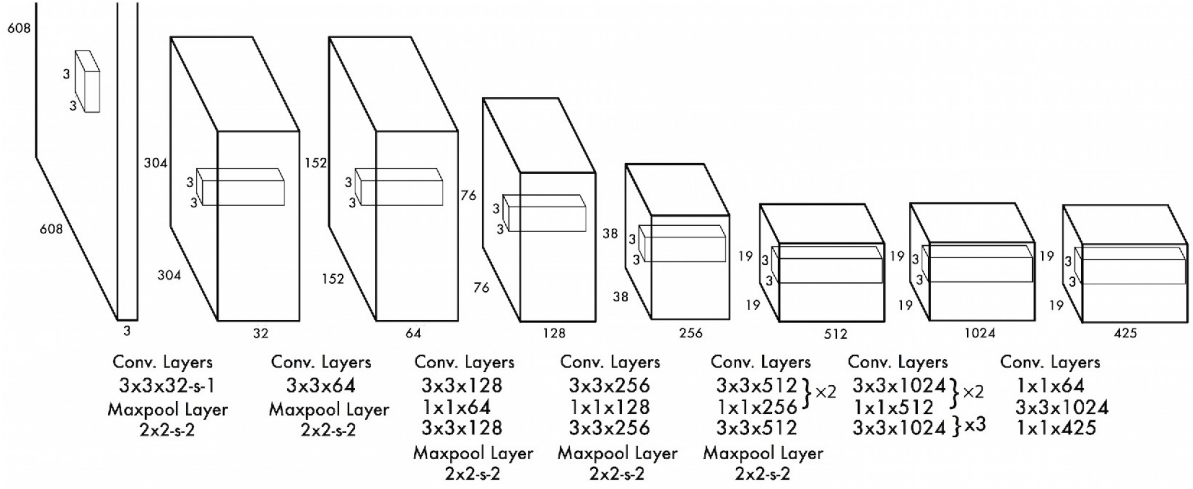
608
3
3
608
3

304
3
3
304
32

152
3
3
152
64

76
3
3
76
128

38
3
3
38
256

19
3
3
19
512

19
3
3
19
1024

19
3
3
19
425

Conv. Layers
3x3x32-s-1
Maxpool Layer
2x2-s-2

Conv. Layers
3x3x64
Maxpool Layer
2x2-s-2

Conv. Layers
3x3x128
1x1x64
3x3x128
Maxpool Layer
2x2-s-2

Conv. Layers
3x3x256
1x1x128
3x3x256
Maxpool Layer
2x2-s-2

Conv. Layers
3x3x512 } ×2
1x1x256
3x3x512
Maxpool Layer
2x2-s-2

Conv. Layers
3x3x1024 } ×2
1x1x512
3x3x1024 } ×3

Conv. Layers
1x1x64
3x3x1024
1x1x425